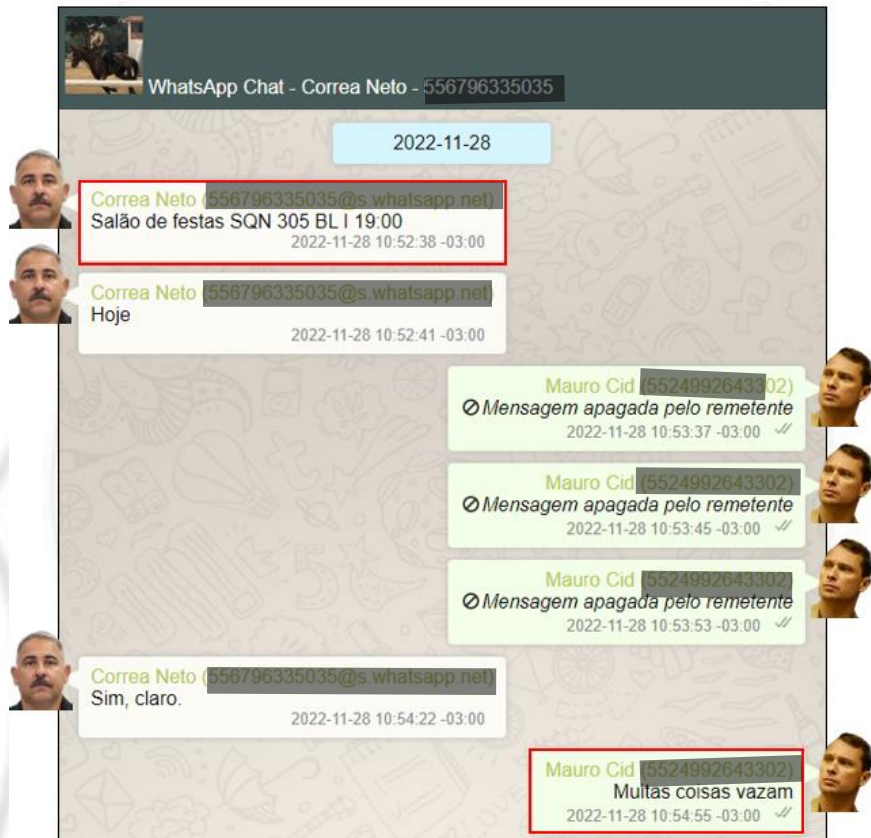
WhatsApp Chat - Correa Neto - 556796335035

2022-11-28

Correa Neto (556796335035@s.whatsapp.net)
Salão de festas SQN 305 BL I 19:00
2022-11-28 10:52:38 -03:00

Correa Neto (556796335035@s.whatsapp.net)
Hoje
2022-11-28 10:52:41 -03:00

Mauro Cid (5524992643302)
Mensagem apagada pelo remetente
2022-11-28 10:53:37 -03:00

Mauro Cid (5524992643302)
Mensagem apagada pelo remetente
2022-11-28 10:53:45 -03:00

Mauro Cid (5524992643302)
Mensagem apagada pelo remetente
2022-11-28 10:53:53 -03:00

Correa Neto (556796335035@s.whatsapp.net)
Sim, claro.
2022-11-28 10:54:22 -03:00

Mauro Cid (5524992643302)
Muitas coisas vazam
2022-11-28 10:54:55 -03:00